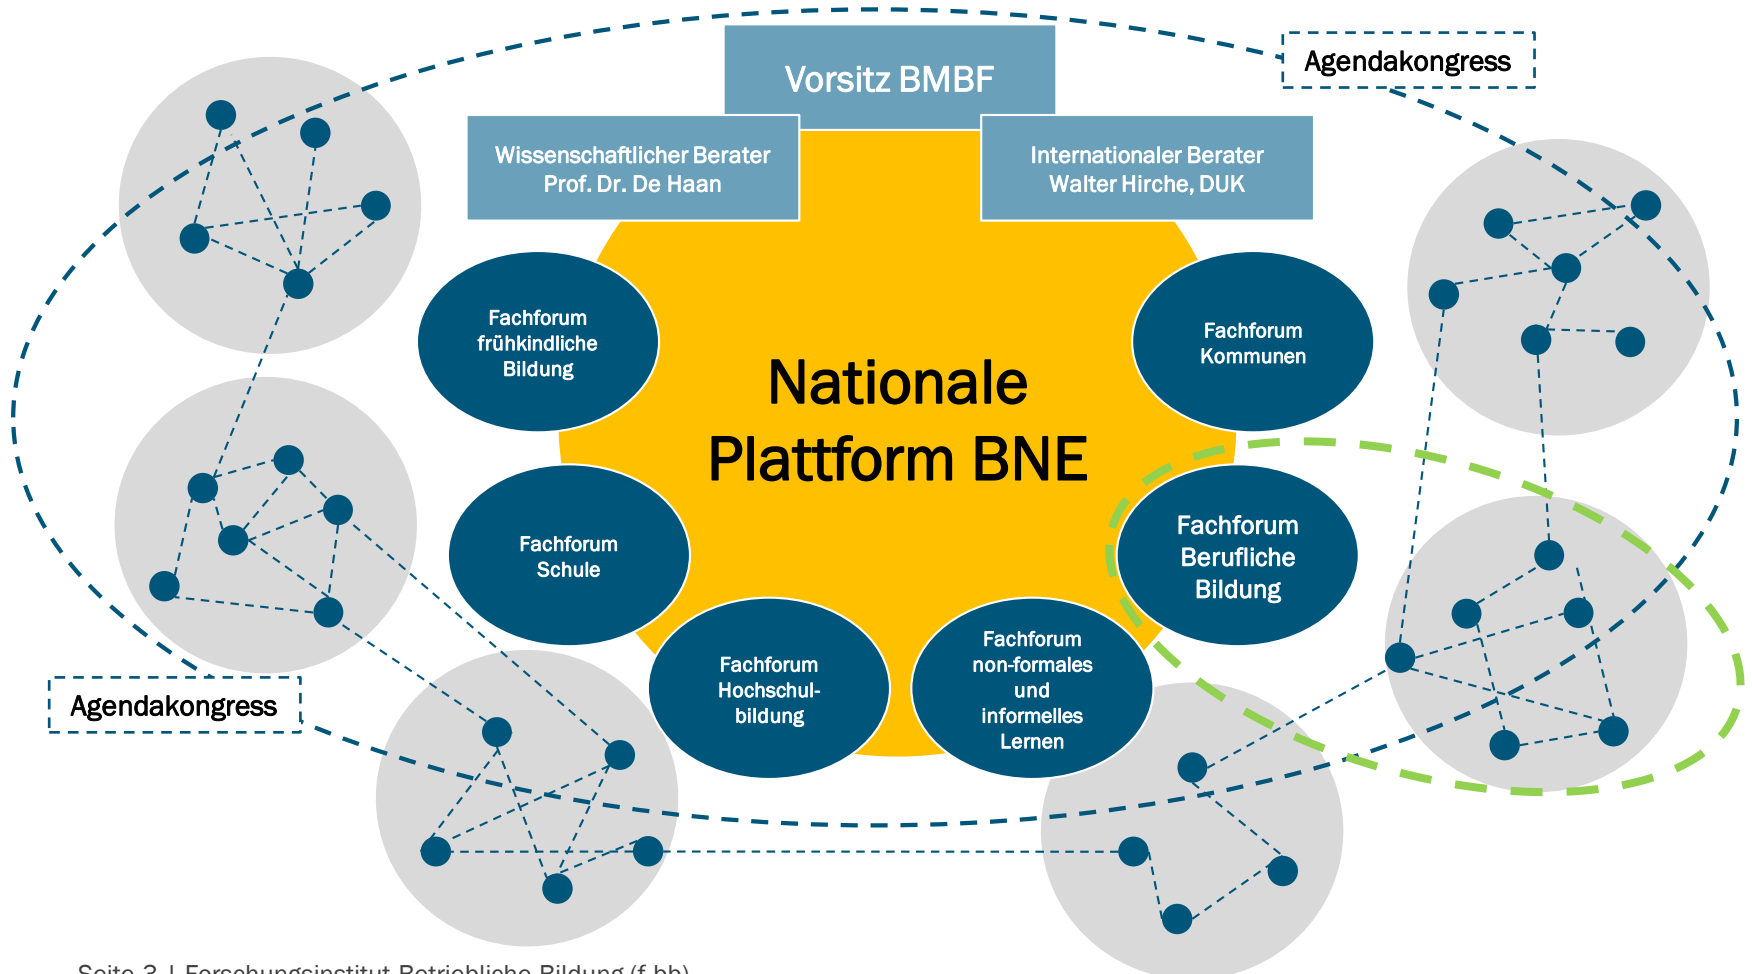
Vorsitz BMBF

Agendakongress

Wissenschaftlicher Berater Prof. Dr. De Haan

Internationaler Berater Walter Hirche, DUK

Fachforum frühkindliche Bildung

Fachforum Kommunen

Nationale Plattform BNE

Fachforum Schule

Fachforum Berufliche Bildung

Fachforum Hochschulbildung

Fachforum non-formales und informelles Lernen

Agendakongress

Seite 3 | Forschungsinstitut Betriebliche Bildung (f-bb)